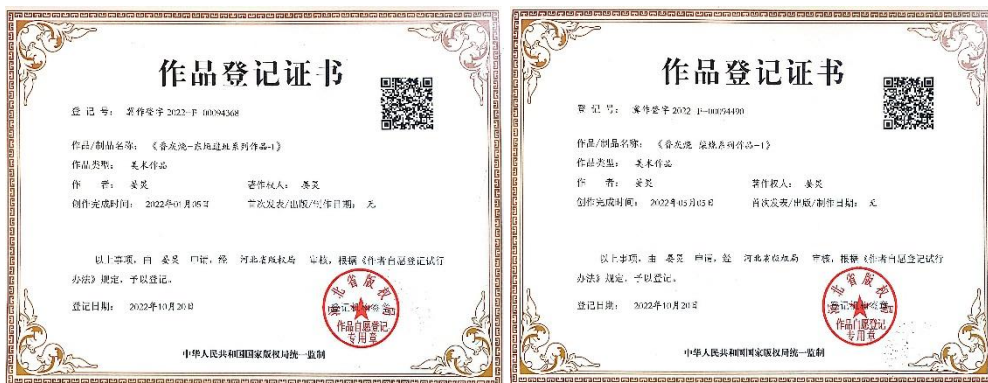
作品登记证书

登 记 号：冀作登字 2022-F-00094368

作品/制品名称：《香灰烧-京畿建瓶系列作品-1》

作品类别：美术作品

作　　者：姜昊　　著作权人：姜昊

创作完成时间：2022年01月05日　　首次发表/出版/制作日期：无

以上事项，由 姜昊 申请，经 河北省版权局 审核，根据《作者自愿登记试行办法》规定，予以登记。

登记日期：2022年10月20日

河北省版权局 作品自愿登记专用章

中华人民共和国国家版权局统一监制

作品登记证书

登 记 号：冀作登字 2022-F-00094490

作品/制品名称：《香灰烧-梁瓶系列作品-1》

作品类别：美术作品

作　　者：姜昊　　著作权人：姜昊

创作完成时间：2022年05月05日　　首次发表/出版/制作日期：无

以上事项，由 姜昊 申请，经 河北省版权局 审核，根据《作者自愿登记试行办法》规定，予以登记。

登记日期：2022年10月20日

河北省版权局 作品自愿登记专用章

中华人民共和国国家版权局统一监制